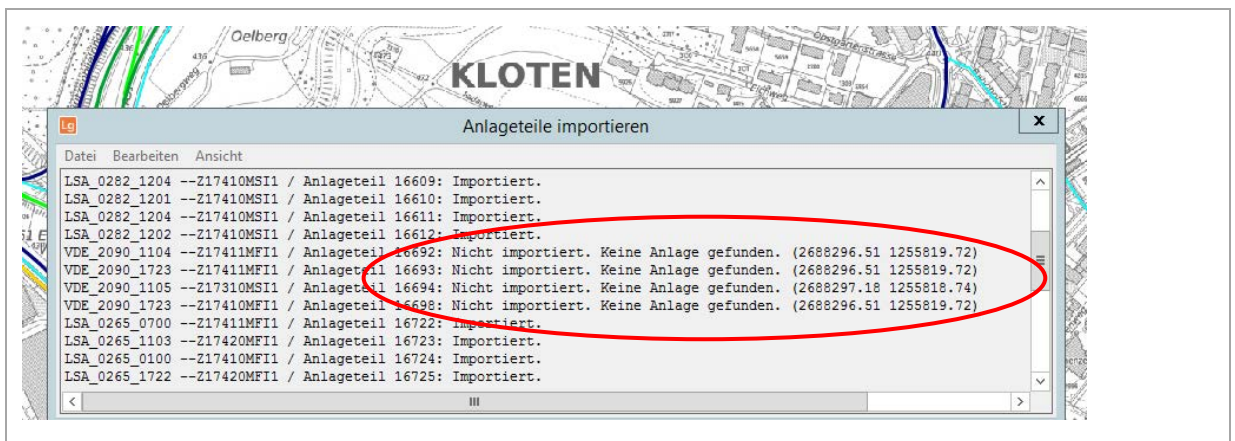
Oelberg

KLOTEN

Lg

Anlageteile importieren

x

Datei Bearbeiten Ansicht

LSA_0282_1204 --Z17410MSI1 / Anlageteil 16609: Importiert.
LSA_0282_1201 --Z17410MSI1 / Anlageteil 16610: Importiert.
LSA_0282_1204 --Z17410MSI1 / Anlageteil 16611: Importiert.
LSA_0282_1202 --Z17410MSI1 / Anlageteil 16612: Importiert.
VDE_2090_1104 --Z17411MFI1 / Anlageteil 16692: Nicht importiert. Keine Anlage gefunden. (2688296.51 1255819.72)
VDE_2090_1723 --Z17411MFI1 / Anlageteil 16693: Nicht importiert. Keine Anlage gefunden. (2688296.51 1255819.72)
VDE_2090_1105 --Z17310MSI1 / Anlageteil 16694: Nicht importiert. Keine Anlage gefunden. (2688297.18 1255818.74)
VDE_2090_1723 --Z17410MFI1 / Anlageteil 16698: Nicht importiert. Keine Anlage gefunden. (2688296.51 1255819.72)
LSA_0265_0700 --Z17411MFI1 / Anlageteil 16722: Importiert.
LSA_0265_1103 --Z17420MFI1 / Anlageteil 16723: Importiert.
LSA_0265_0100 --Z17410MFI1 / Anlageteil 16724: Importiert.
LSA_0265_1722 --Z17420MFI1 / Anlageteil 16725: Importiert.